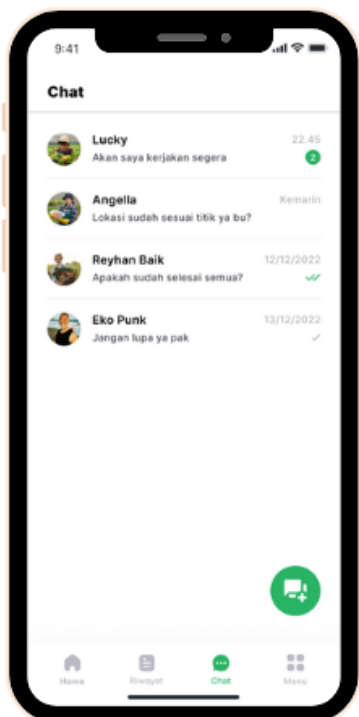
9:41

Chat

Lucky
Akan saya kerjakan segera
22.45
2

Angella
Lokasi sudah sesuai titik ya bu?
Kemarin

Reyhan Baik
Apakah sudah selesai semua?
12/12/2022

Eko Punk
Jangan lupa ya pak
13/12/2022

Home
Riwayat
Chat
Menu